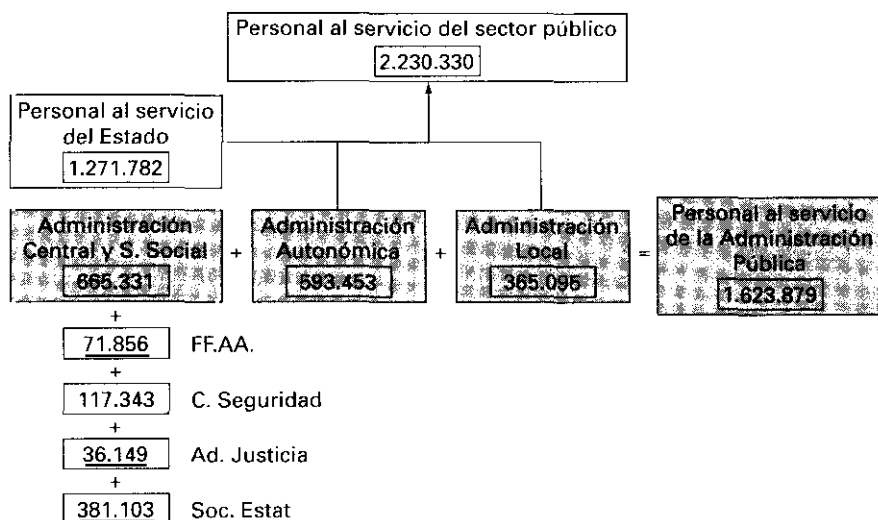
Personal al servicio del sector público
2.230.330

Personal al servicio del Estado
1.271.782

Administración Central y S. Social
665.331

+

Administración Autonómica
593.453

+

Administración Local
365.095

=

Personal al servicio de la Administración Pública
1.623.879

+
71.856 FF.AA.
+
117.343 C. Seguridad
+
36.149 Ad. Justicia
+
381.103 Soc. Estat